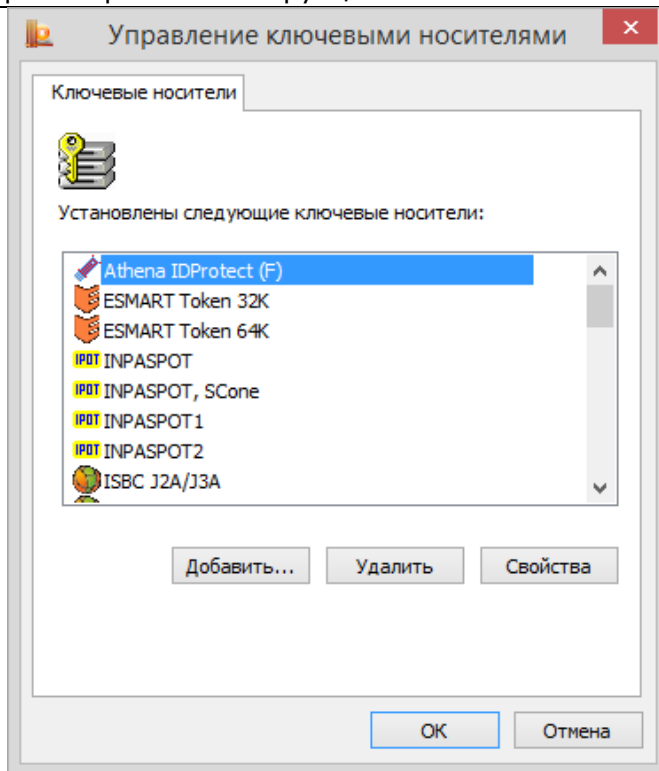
Управление ключевыми носителями

Ключевые носители

Установлены следующие ключевые носители:

Athena IDProtect (F)
ESMART Token 32K
ESMART Token 64K
IPDT INPASPOT
IPDT INPASPOT, SCone
IPDT INPASPOT1
IPDT INPASPOT2
ISBC J2A/J3A

Добавить... Удалить Свойства

OK Отмена